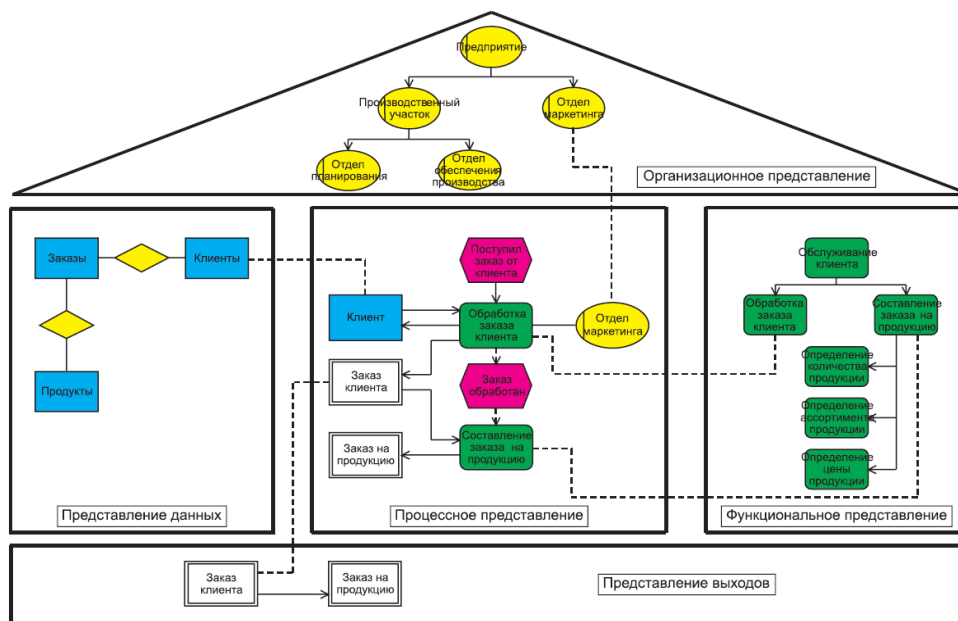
Предприятие

Производственный участок

Отдел маркетинга

Отдел планирования

Отдел обеспечения производства

Организационное представление

Заказы

Клиенты

Продукты

Представление данных

Поступил заказ от клиента

Клиент

Обработка заказа клиента

Отдел маркетинга

Заказ клиента

Заказ обработан

Заказ на продукцию

Составление заказа на продукцию

Процессное представление

Обслуживание клиента

Обработка заказа клиента

Составление заказа на продукцию

Определение количества продукции

Определение ассортимента продукции

Определение цены продукции

Функциональное представление

Заказ клиента

Заказ на продукцию

Представление выходов